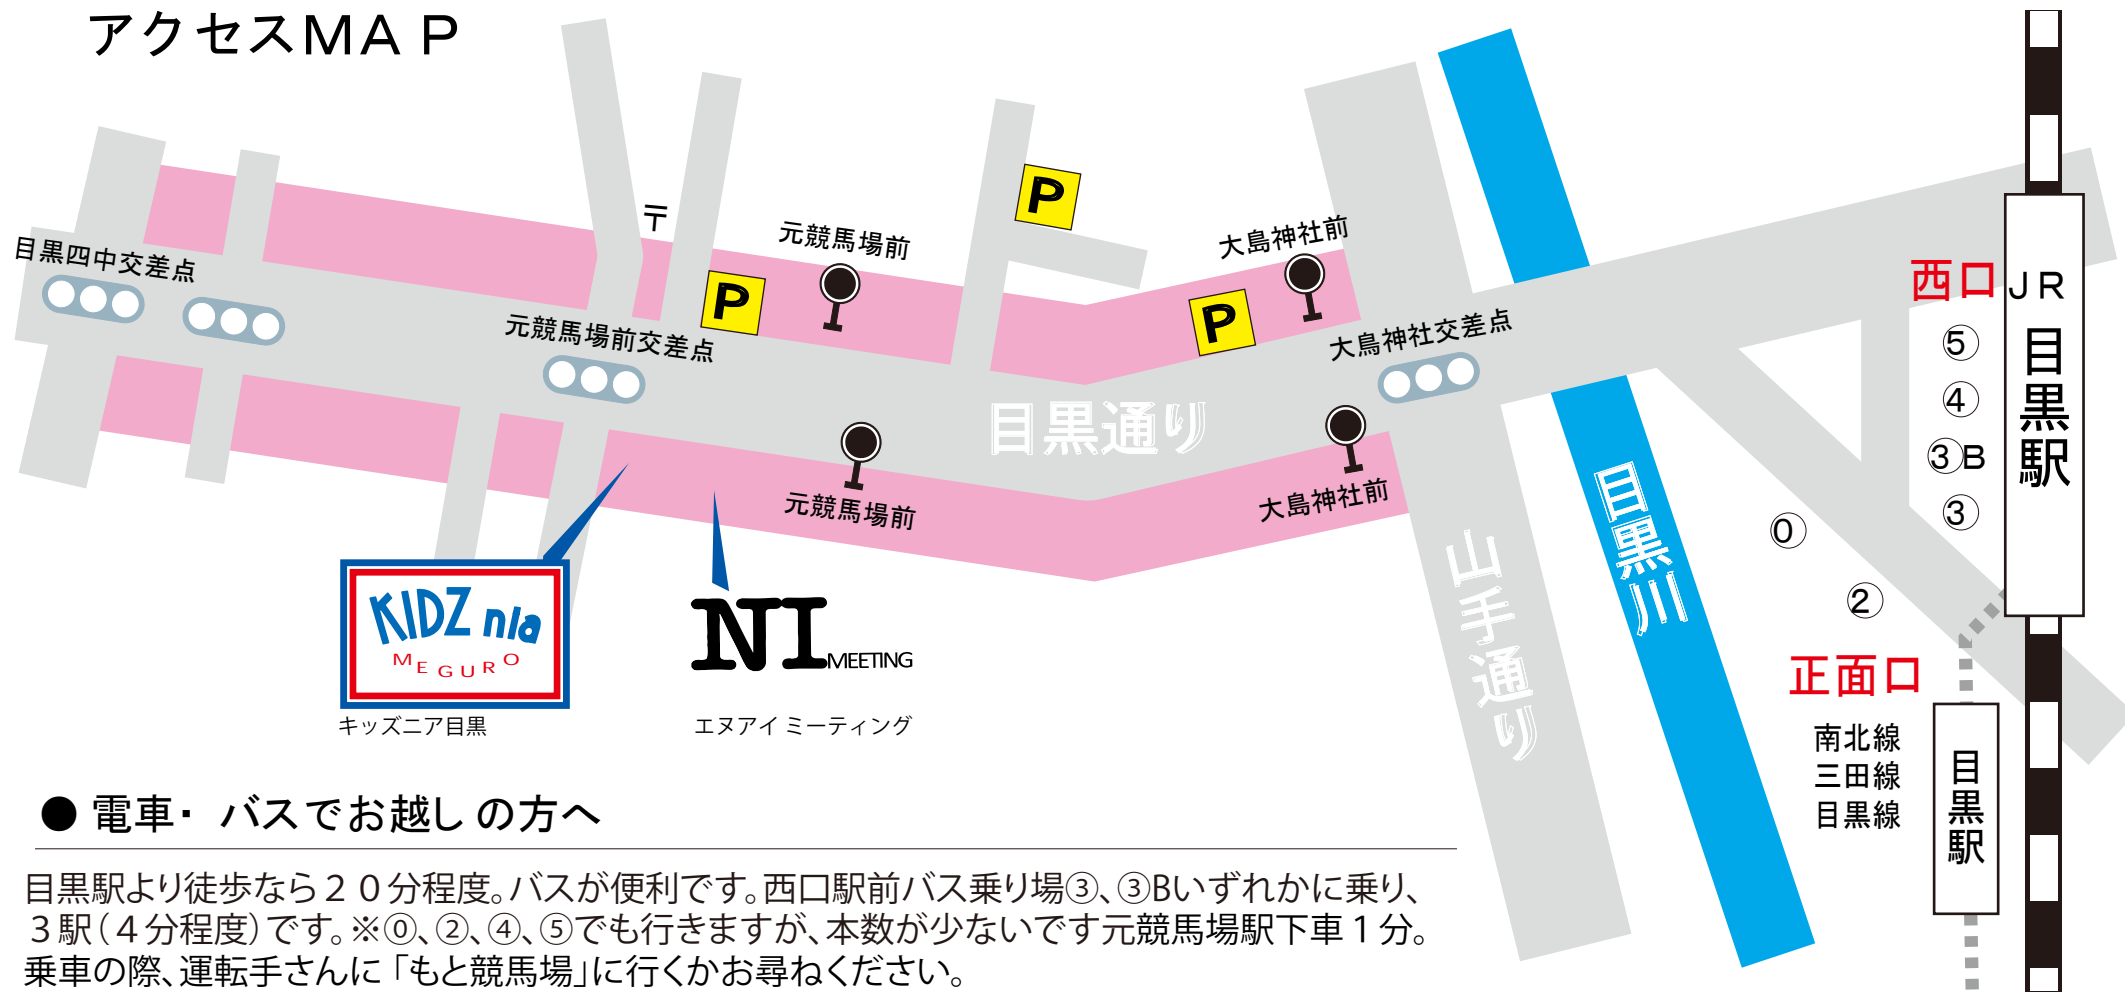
アクセスMAP

目黒四中交差点

〒

元競馬場前

P

P

P

大鳥神社前

元競馬場前交差点

大鳥神社交差点

目黒通り

元競馬場前

大鳥神社前

KIDZ nia
MEGURO

キッズニア目黒

NI MEETING

エヌアイ ミーティング

山手通り

目黒川

西口

JR

目黒駅

⑤

④

③B

③

⓪

②

正面口

南北線
三田線
目黒線

目黒駅

● 電車・バスでお越しの方へ

目黒駅より徒歩なら２０分程度。バスが便利です。西口駅前バス乗り場③、③Bいずれかに乗り、３駅（４分程度）です。※⓪、②、④、⑤でも行きますが、本数が少ないです元競馬場駅下車１分。乗車の際、運転手さんに「もと競馬場」に行くかお尋ねください。